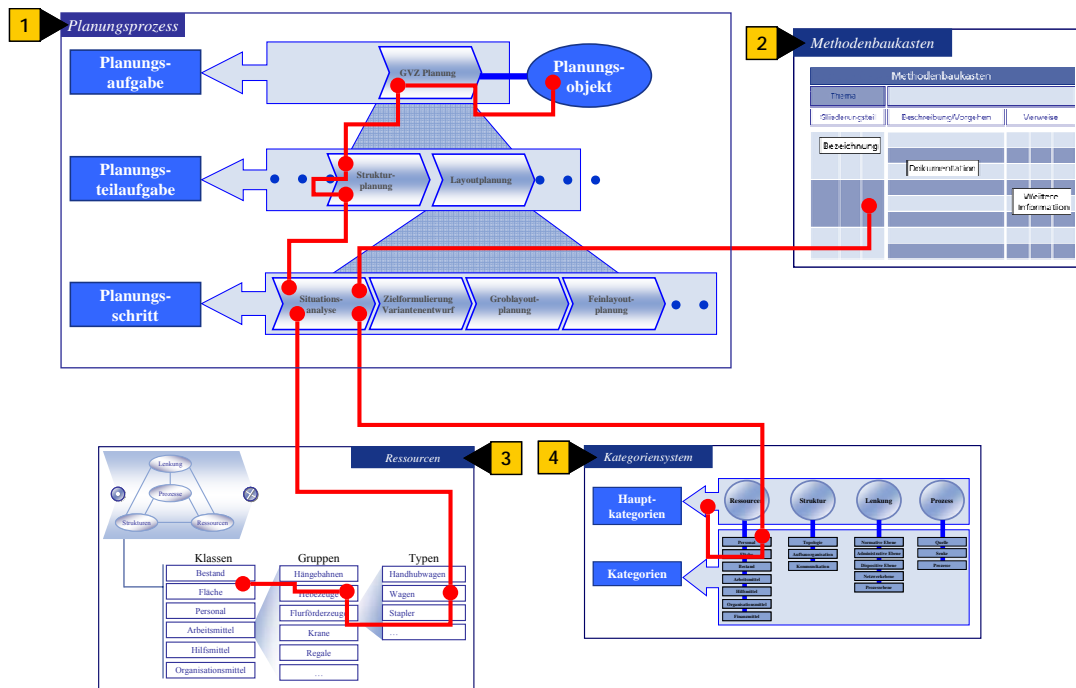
1 Planungsprozess

Planungsaufgabe

GVZ Planung

Planungsobjekt

Planungsteilaufgabe

Strukturplanung

Layoutplanung

Planungsschritt

Situationsanalyse

Zielformulierung Variantenentwurf

Groblayoutplanung

Feinlayoutplanung

2 Methodenbaukasten

Methodenbaukasten

Thema

Gliederungsteil

Beschreibung/Vorgehen

Verweise

Bezeichnung

Dokumentation

Weitere Informationen

Ressourcen 3

Lenkung

Prozesse

Strukturen

Ressourcen

Klassen

Bestand

Fläche

Personal

Arbeitsmittel

Hilfsmittel

Organisationsmittel

Gruppen

Hängebahnen

Hebezeuge

Flurförderzeuge

Krane

Regale

...

Typen

Handhubwagen

Wagen

Stapler

...

4 Kategoriensystem

Hauptkategorien

Ressourcen

Struktur

Lenkung

Prozess

Kategorien

Personal

Fläche

Bestand

Arbeitsmittel

Hilfsmittel

Organisationsmittel

Finanzmittel

Topologie

Aufbauorganisation

Kommunikation

Normative Ebene

Administrative Ebene

Dispositive Ebene

Netzwerkebene

Prozessebene

Quelle

Senke

Prozess